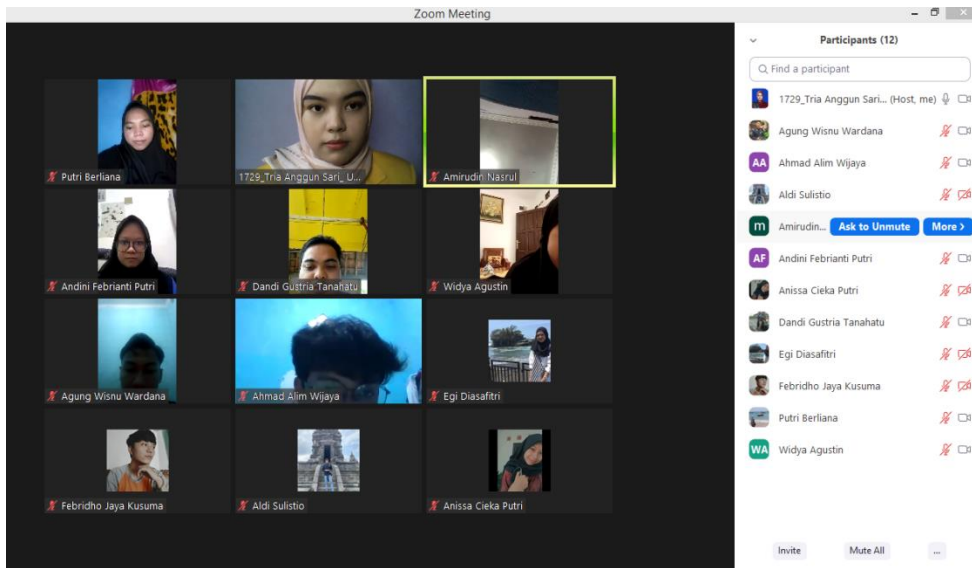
Zoom Meeting

Putri Berliana
1729_Tria Anggun Sari_ U...
Amirudin Nasrul
Andini Febrianti Putri
Dandi Gustria Tanahatu
Widya Agustin
Agung Wisnu Wardana
Ahmad Alim Wijaya
Egi Diasafitri
Febridho Jaya Kusuma
Aldi Sulistio
Anissa Cieka Putri

Participants (12)

Find a participant

1729_Tria Anggun Sari... (Host, me)
Agung Wisnu Wardana
AA Ahmad Alim Wijaya
Aldi Sulistio
m Amirudin... Ask to Unmute More >
AF Andini Febrianti Putri
Anissa Cieka Putri
Dandi Gustria Tanahatu
Egi Diasafitri
Febridho Jaya Kusuma
Putri Berliana
WA Widya Agustin

Invite Mute All ...